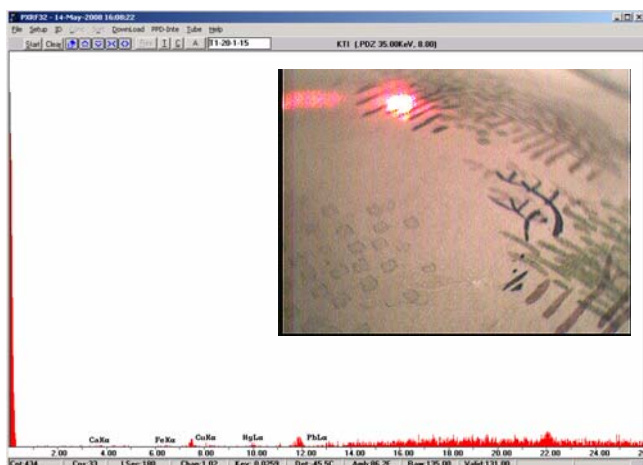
PXRF32 - 14-May-2008 16:08:22

File Setup ID Calc Fit DownLoad PPD-Inte Tube Help

Start Clear Rec I C A T1-20-1-15

KTI (.PDZ 35.00KeV, 8.00)

CaKα

FeKα

CuKα

HgLα

PbLα

2.00

4.00

6.00

8.00

10.00

12.00

14.00

16.00

18.00

20.00

22.00

24.00

Cnt 434 | Cnx 33 | LSec 180 | Chan 1.02 | Kev 0.0259 | Det -45.5C | Amb 26.7C | Rem 135.00 | Valid 131.00